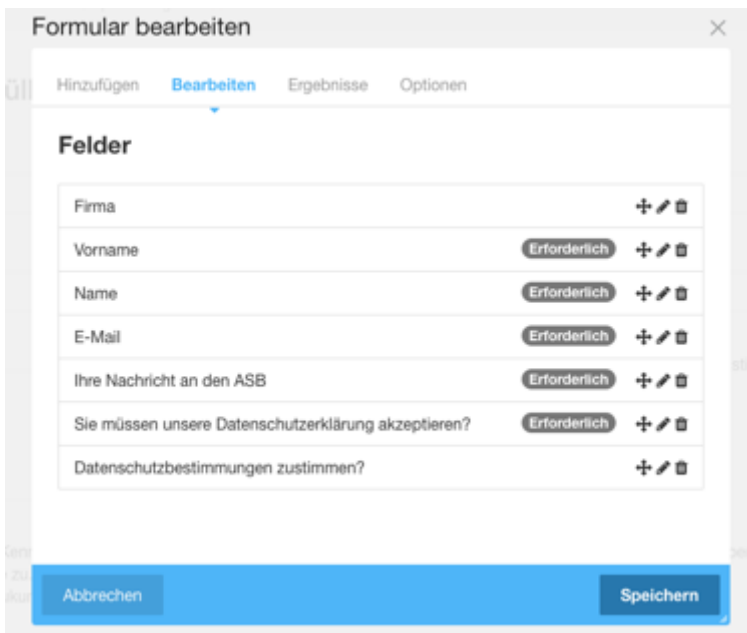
Formular bearbeiten

Hinzufügen Bearbeiten Ergebnisse Optionen

Felder

| | |
|---|---|
| Firma | |
| Vorname | Erforderlich |
| Name | Erforderlich |
| E-Mail | Erforderlich |
| Ihre Nachricht an den ASB | Erforderlich |
| Sie müssen unsere Datenschutzerklärung akzeptieren? | Erforderlich |
| Datenschutzbestimmungen zustimmen? | |

Abbrechen

Speichern